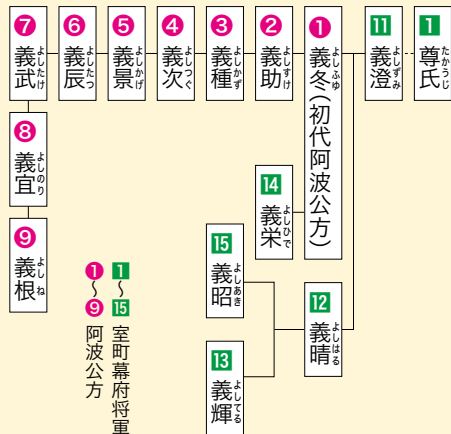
❼ 義武 よしたけ
❻ 義辰 よしたつ
❺ 義景 よしかげ
❹ 義次 よしつぐ
❸ 義種 よしかず
❷ 義助 よしすけ
❶ 義冬(初代阿波公方) よしふゆ
11 義澄 よしずみ
1 尊氏 たかうじ

❽ 義宜 よしのり
❾ 義根 よしね

14 義栄 よしひで
15 義昭 よしあき
12 義晴 よしはる
13 義輝 よしてる

1～15 室町幕府将軍
❶～❾ 阿波公方